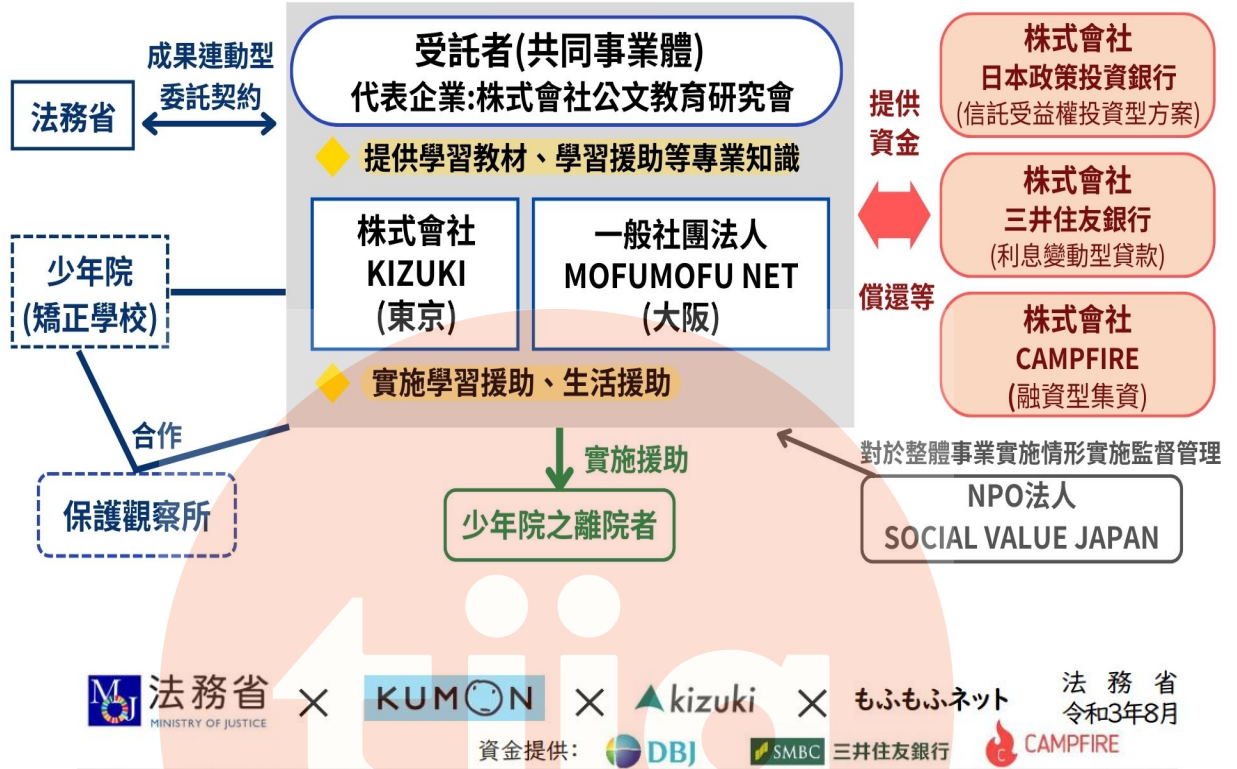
成果連動型委託契約

法務省

受託者(共同事業體)
代表企業:株式會社公文教育研究會

提供學習教材、學習援助等專業知識

株式會社
KIZUKI
(東京)

一般社團法人
MOFUMOFU NET
(大阪)

實施學習援助、生活援助

少年院
(矯正學校)

合作

保護觀察所

實施援助

少年院之離院者

提供資金

償還等

株式會社
日本政策投資銀行
(信託受益權投資型方案)

株式會社
三井住友銀行
(利息變動型貸款)

株式會社
CAMPFIRE
(融資型集資)

對於整體事業實施情形實施監督管理

NPO法人
SOCIAL VALUE JAPAN

MOJ 法務省 MINISTRY OF JUSTICE × KUMON × kizuki × もふもふネット

法務省
令和3年8月

資金提供: DBJ SMBC 三井住友銀行 CAMPFIRE